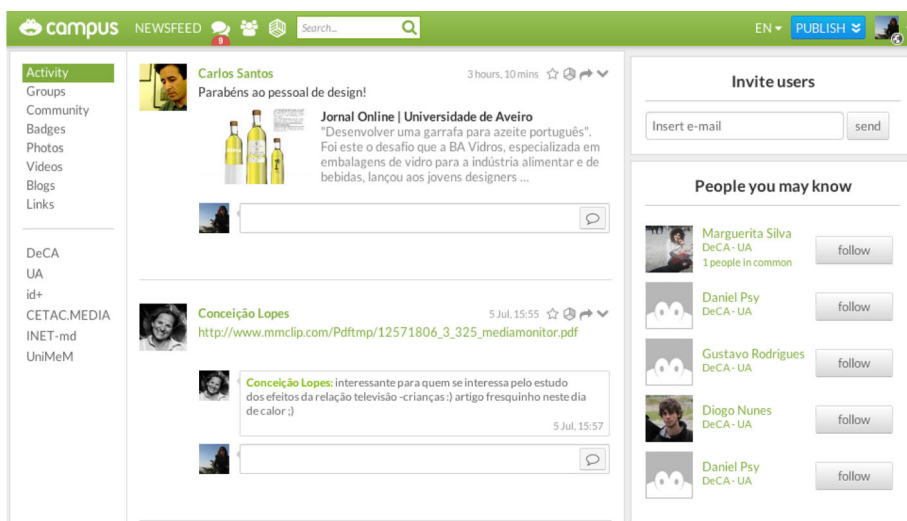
campus NEWSFEED 9 Search...

EN ▾ PUBLISH

Activity
Groups
Community
Badges
Photos
Videos
Blogs
Links

DeCA
UA
id+
CETAC.MEDIA
INET-md
UniMeM

Carlos Santos
3 hours, 10 mins
Parabéns ao pessoal de design!

Jornal Online | Universidade de Aveiro
"Desenvolver uma garrafa para azeite português". Foi este o desafio que a BA Vidros, especializada em embalagens de vidro para a indústria alimentar e de bebidas, lançou aos jovens designers ...

Conceição Lopes
5 Jul, 15:55
http://www.mmclip.com/Pdftmp/12571806_3_325_mediamonitor.pdf

Conceição Lopes: interessante para quem se interessa pelo estudo dos efeitos da relação televisão -crianças :) artigo fresquinho neste dia de calor ;)
5 Jul, 15:57

Invite users
Insert e-mail
send

People you may know
Marguerita Silva
DeCA - UA
1 people in common
follow
Daniel Psy
DeCA - UA
follow
Gustavo Rodrigues
DeCA - UA
follow
Diogo Nunes
DeCA - UA
follow
Daniel Psy
DeCA - UA
follow